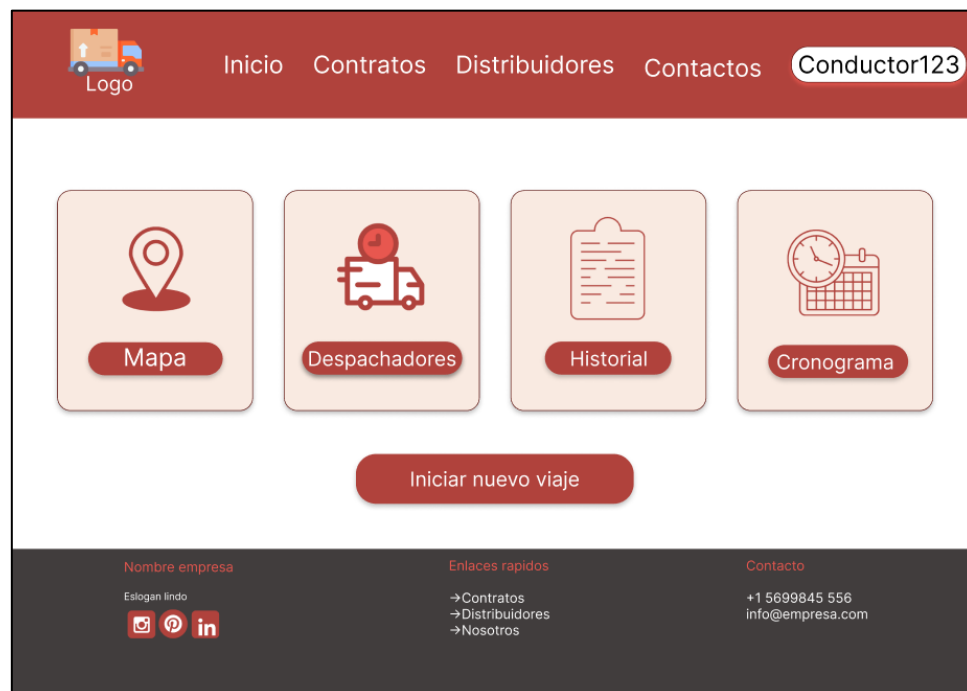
Logo

Inicio Contratos Distribuidores Contactos Conductor123

Mapa

Despachadores

Historial

Cronograma

Iniciar nuevo viaje

Nombre empresa

Eslogan lindo

Enlaces rapidos

→Contratos
→Distribuidores
→Nosotros

Contacto

+1 5699845 556
info@empresa.com